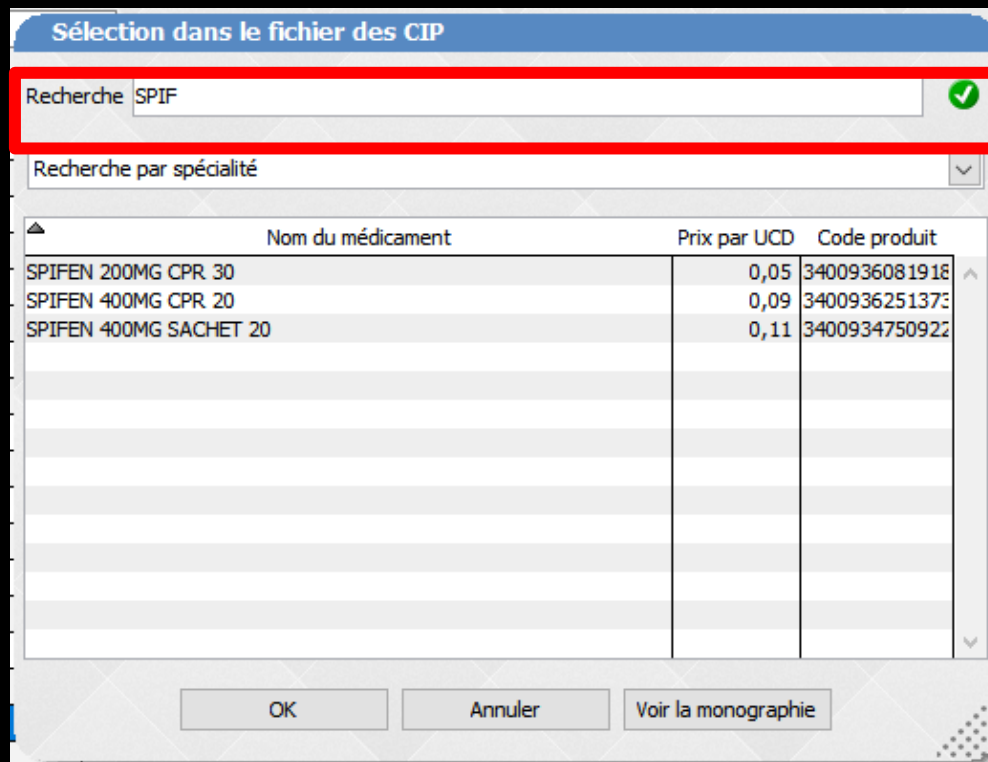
Sélection dans le fichier des CIP

Recherche SPIF

Recherche par spécialité

| Nom du médicament | Prix par UCD | Code produit |
|---|---|---|
| SPIFEN 200MG CPR 30 | 0,05 | 3400936081918 |
| SPIFEN 400MG CPR 20 | 0,09 | 340093625137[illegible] |
| SPIFEN 400MG SACHET 20 | 0,11 | 340093475092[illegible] |

OK Annuler Voir la monographie